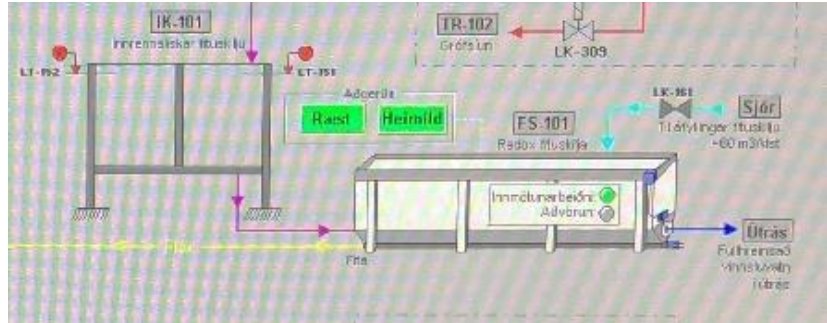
IK-101
Innrennslisker fituskilju

LT-152

LT-151

TR-102
Gróf sun

LK-309

Aðgerðir
Ræst
Heimild

LK-161

Sjór

FS-101
Redox fituskilja

Tilfylling í fituskilju ~60 m3/klst

Innmötunarbeiðni
Aðvörun

Úttak
Fullhreinsað vinnsluvatn í útrás

Fita

Fita